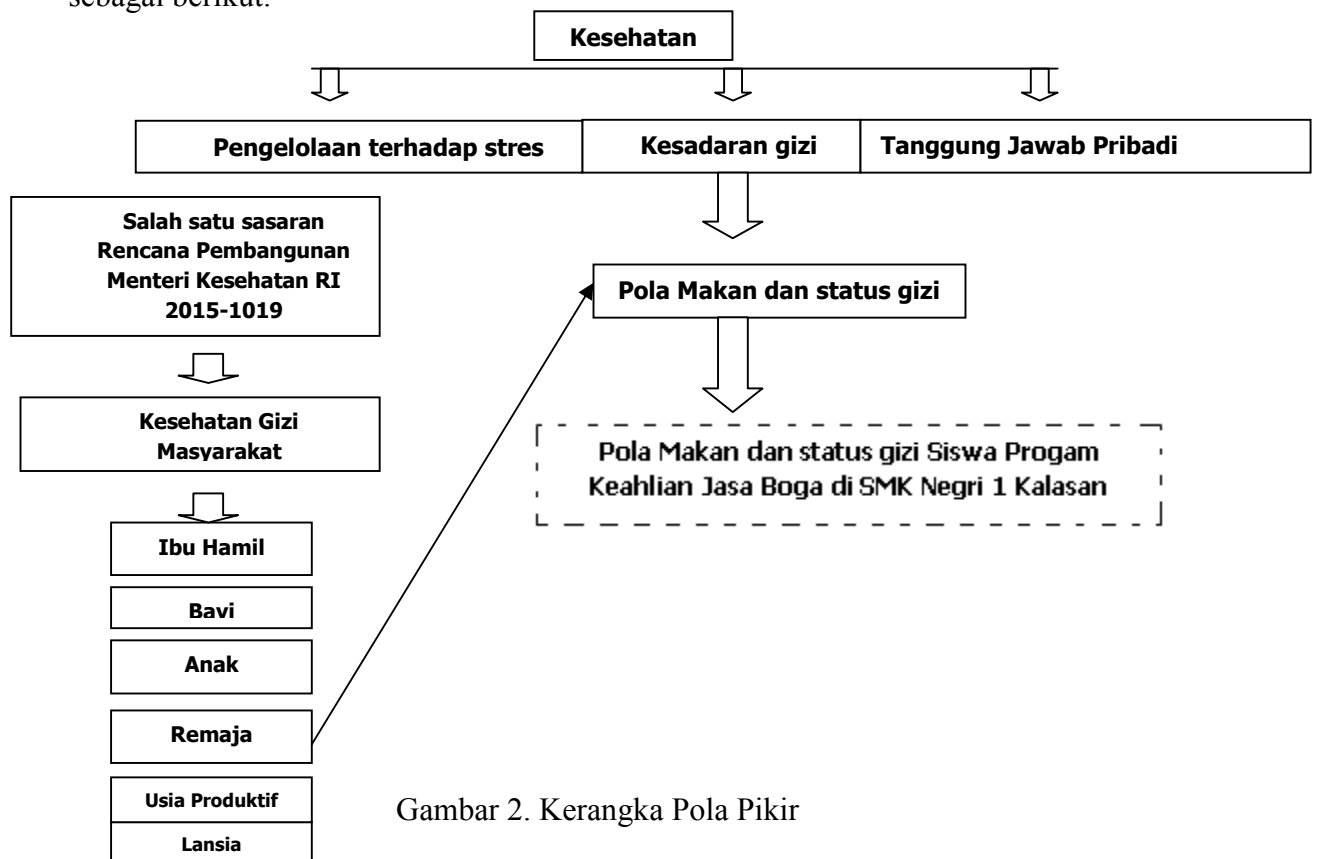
sebagai berikut:

Kesehatan

Pengelolaan terhadap stres

Kesadaran gizi

Tanggung Jawab Pribadi

Salah satu sasaran Rencana Pembangunan Menteri Kesehatan RI 2015-1019

Pola Makan dan status gizi

Kesehatan Gizi Masyarakat

Pola Makan dan status gizi Siswa Progam Keahlian Jasa Boga di SMK Negri 1 Kalasan

Ibu Hamil

Bayi

Anak

Remaja

Usia Produktif

Lansia

Gambar 2. Kerangka Pola Pikir